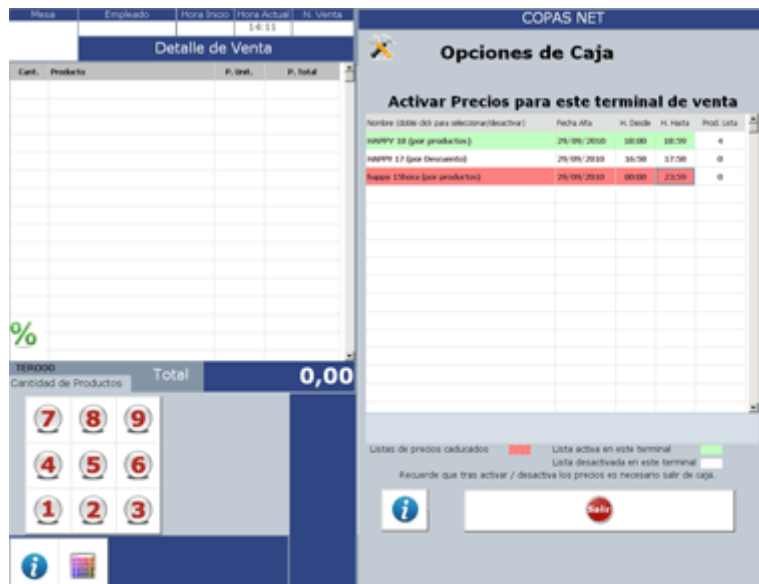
| Mesa | Empleado | Hora Inicio | Hora Actual | N. Venta |
|---|---|---|---|---|
| | | | 14:11 | |

Detalle de Venta

| Cant. | Producto | P. Unit. | P. Total |
|---|---|---|---|

%

TER000
Cantidad de Productos

Total

0,00

7 8 9
4 5 6
1 2 3

COPAS NET

Opciones de Caja

Activar Precios para este terminal de venta

| Nombre (doble click para seleccionar/desactivar) | Fecha Alta | H. Desde | H. Hasta | Prod. Lista |
|---|---|---|---|---|
| HAPPY 18 (por productos) | 29/09/2010 | 18:00 | 18:59 | 4 |
| HAPPY 17 (por Descuento) | 29/09/2010 | 16:50 | 17:50 | 0 |
| happy 15hora (por productos) | 29/09/2010 | 00:00 | 23:59 | 0 |

Listas de precios caducados
Lista activa en este terminal
Lista desactivada en este terminal
Recuerde que tras activar / desactiva los precios es necesario salir de caja.

Salir